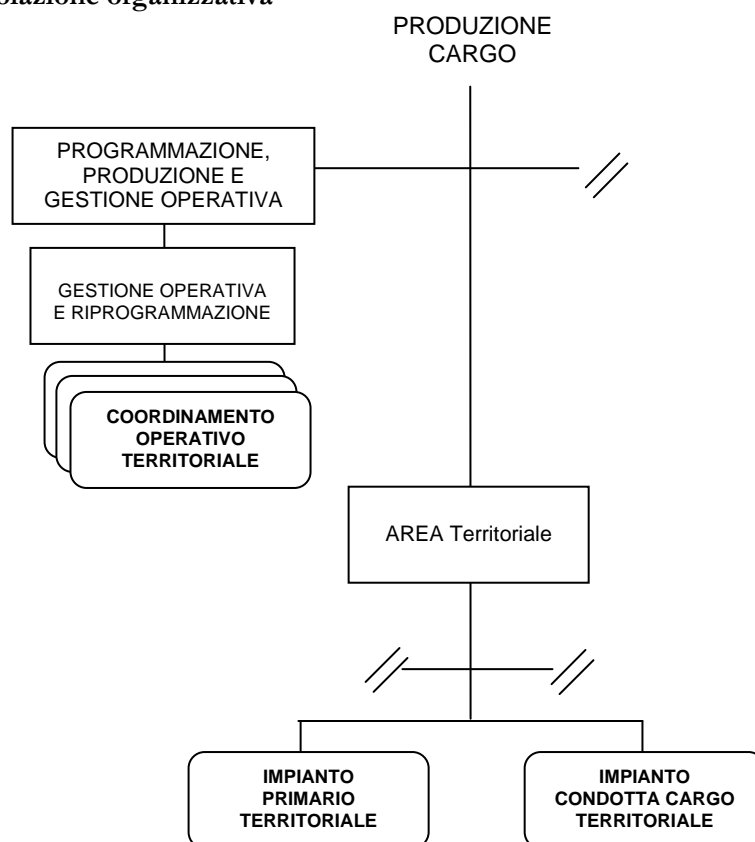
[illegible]lazione organizzativa

PRODUZIONE CARGO

PROGRAMMAZIONE, PRODUZIONE E GESTIONE OPERATIVA

GESTIONE OPERATIVA E RIPROGRAMMAZIONE

COORDINAMENTO OPERATIVO TERRITORIALE

AREA Territoriale

IMPIANTO PRIMARIO TERRITORIALE

IMPIANTO CONDOTTA CARGO TERRITORIALE